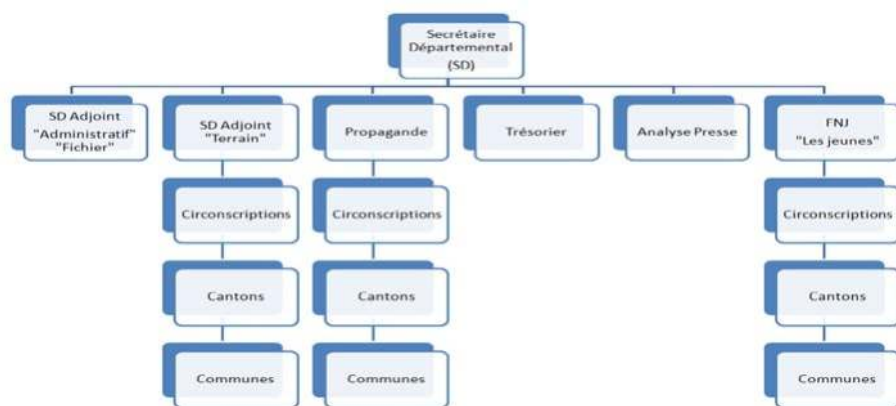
Secrétaire Départemental (SD)

SD Adjoint "Administratif" "Fichier"

SD Adjoint "Terrain"

Circonscriptions

Cantons

Communes

Propagande

Circonscriptions

Cantons

Communes

Trésorier

Analyse Presse

FNJ "Les jeunes"

Circonscriptions

Cantons

Communes